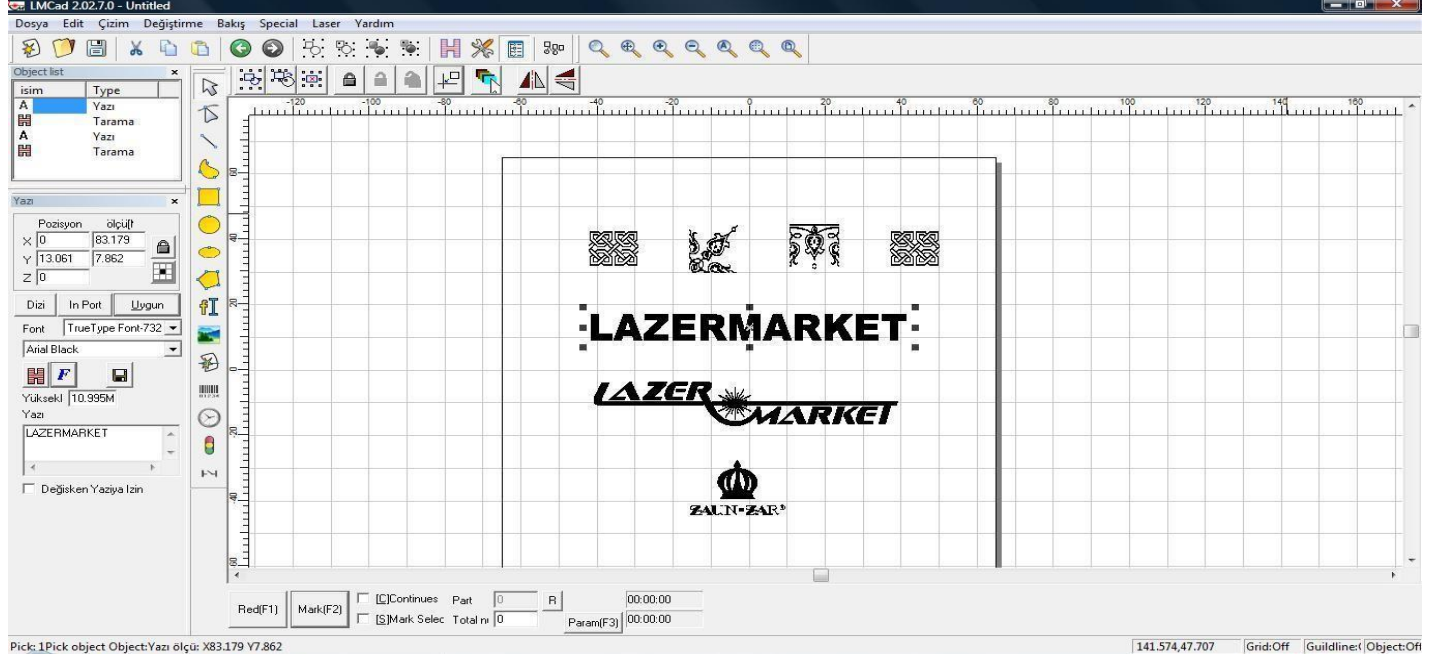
LMCad 2.02.7.0 - Untitled

Dosya Edit Çizim Değiştirme Bakış Special Laser Yardım

Object list

| isim | Type |
|---|---|
| A | Yazı |
| | Tarama |
| A | Yazı |
| | Tarama |

Yazı

Pozisyon ölçü[t

X 0 83.179

Y 13.061 7.862

Z 0

Dizi In Port Uygun

Font TrueType Font-732

Arial Black

Yüksekl 10.995M

Yazı

LAZERMARKET

Değisken Yaziya Izin

-120 -100 -80 -60 -40 -20 0 20 40 60 80 100 120 140 160

LAZERMARKET

LAZER MARKET

ZALUN-ZAR

Red(F1) Mark(F2) [C]Continues Part 0 R 00:00:00

[S]Mark Selec Total n 0 Param(F3) 00:00:00

Pick: 1Pick object Object:Yazı ölçü: X83.179 Y7.862

141.574,47.707 Grid:Off Guildline:( Object:Off